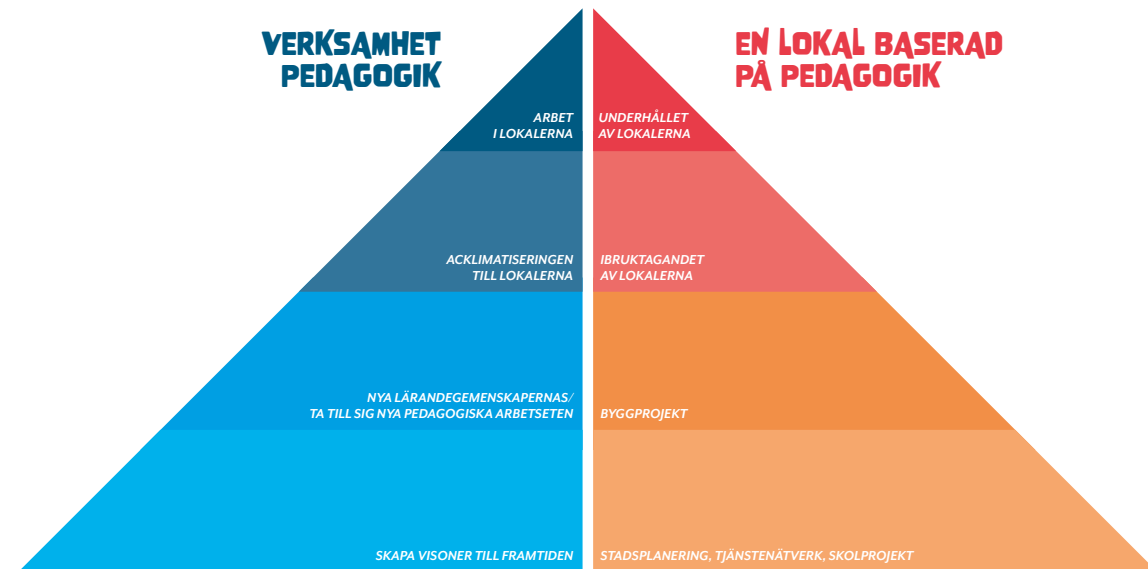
VERKSAMHET PEDAGOGIK

EN LOKAL BASERAD PÅ PEDAGOGIK

ARBET I LOKALERNA

UNDERHÅLLET AV LOKALERNA

ACKLIMATISERINGEN TILL LOKALERNA

IBRUKTAGANDET AV LOKALERNA

NYA LÄRANDEGEMENSKAPERNAS/ TA TILL SIG NYA PEDAGOGISKA ARBETSETEN

BYGGPROJEKT

SKAPA VISONER TILL FRAMTIDEN

STADSPLANERING, TJÄNSTENÄTVERK, SKOLPROJEKT